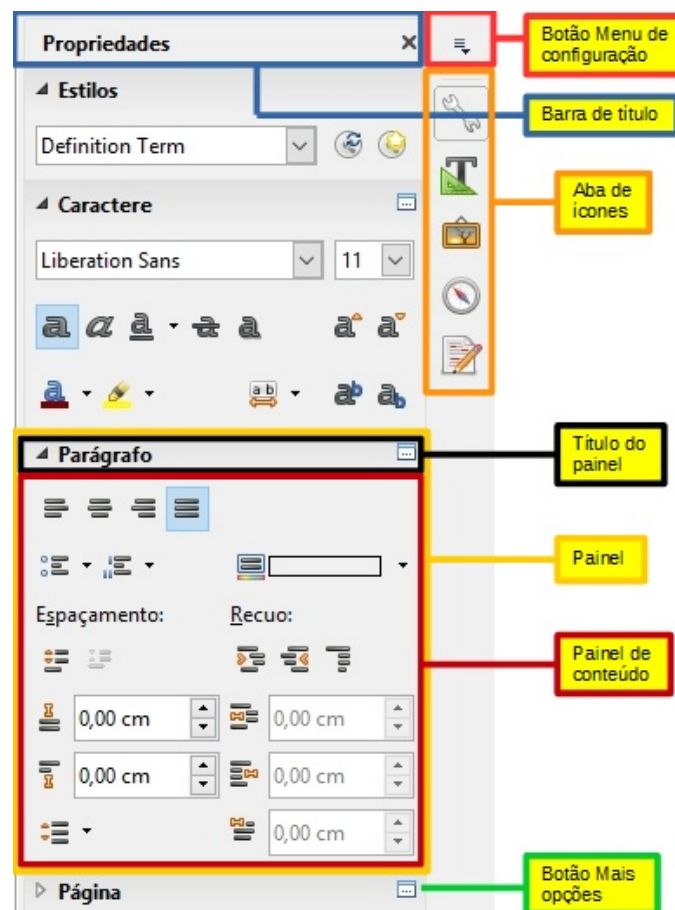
Propriedades ×

Estilos

Definition Term

Caractere

Liberation Sans
11

a a a a a a a

a a a a

Parágrafo

Espaçamento:
Recuo:

0,00 cm
0,00 cm
0,00 cm
0,00 cm
0,00 cm

Página

Botão Menu de configuração

Barra de título

Aba de ícones

Título do painel

Painel

Painel de conteúdo

Botão Mais opções